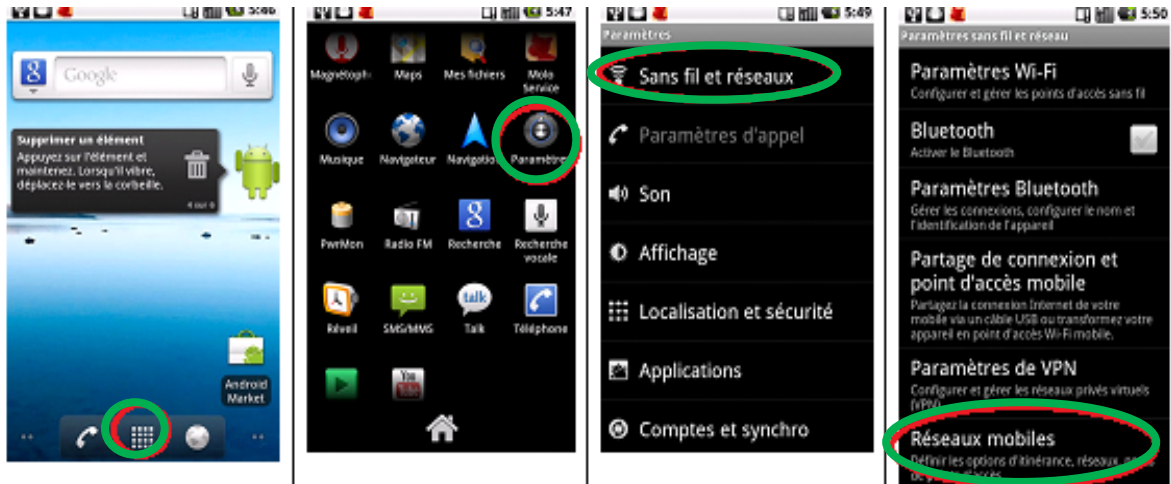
5:46

Google

Supprimer un élément
Appuyez sur l'élément et maintenez. Lorsqu'il vibre, déplacez-le vers la corbeille.

4 sur 6

Android Market

5:47

Magnétoph
Maps
Mes fichiers
Moto Service
Musique
Navigateur
Navigatio
Paramètres
PwrMon
Radio FM
Recherche
Recherche vocale
Réveil
SMS/MMS
Talk
Téléphone

5:49

Paramètres

Sans fil et réseaux
Paramètres d'appel
Son
Affichage
Localisation et sécurité
Applications
Comptes et synchro

5:50

Paramètres sans fil et réseau

Paramètres Wi-Fi
Configurer et gérer les points d'accès sans fil

Bluetooth
Activer le Bluetooth

Paramètres Bluetooth
Gérer les connexions, configurer le nom et l'identification de l'appareil

Partage de connexion et point d'accès mobile
Partagez la connexion Internet de votre mobile via un câble USB ou transformez votre appareil en point d'accès Wi-Fi mobile.

Paramètres de VPN
Configurer et gérer les réseaux privés virtuels (VPN)

Réseaux mobiles
Définir les options d'itinérance, réseaux, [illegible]